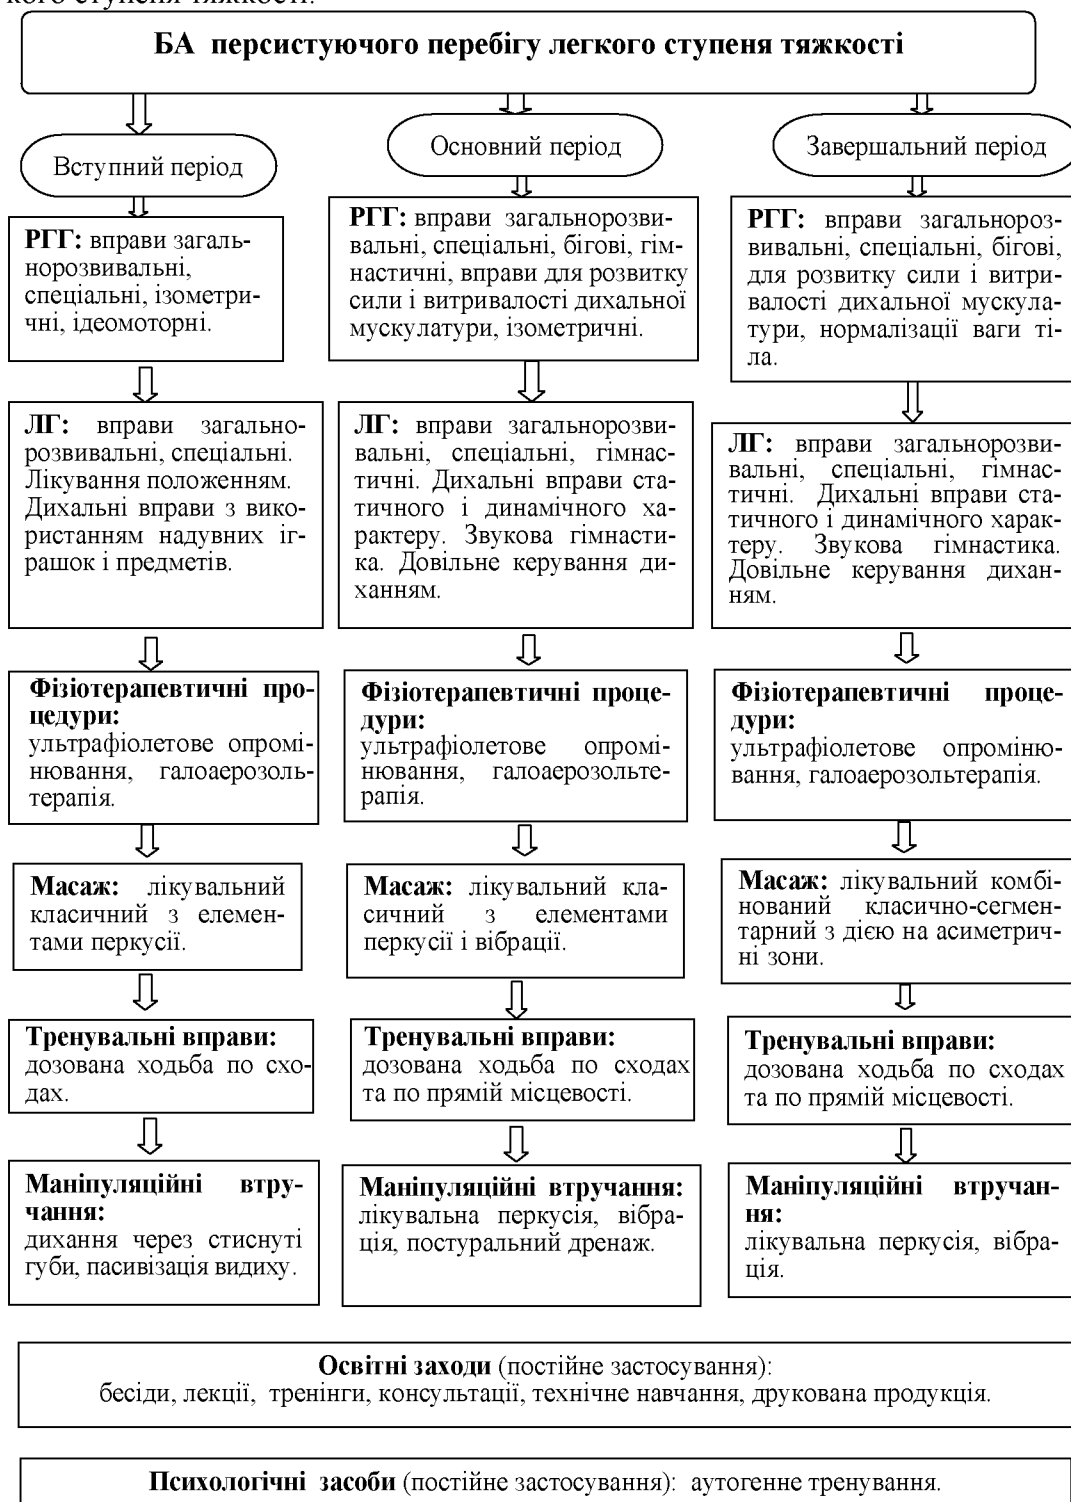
кого ступеня тяжкості.

БА персистуючого перебігу легкого ступеня тяжкості

Вступний період

РГГ: вправи загальнорозвивальні, спеціальні, ізометричні, ідеомоторні.

ЛГ: вправи загальнорозвивальні, спеціальні. Лікування положенням. Дихальні вправи з використанням надувних іграшок і предметів.

Фізіотерапевтичні процедури: ультрафіолетове опромінювання, галоаерозольтерапія.

Масаж: лікувальний класичний з елементами перкусії.

Тренувальні вправи: дозована ходьба по сходах.

Маніпуляційні втручання: дихання через стиснуті губи, пасивізація видиху.

Основний період

РГГ: вправи загальнорозвивальні, спеціальні, бігові, гімнастичні, вправи для розвитку сили і витривалості дихальної мускулатури, ізометричні.

ЛГ: вправи загальнорозвивальні, спеціальні, гімнастичні. Дихальні вправи статичного і динамічного характеру. Звукова гімнастика. Довільне керування диханням.

Фізіотерапевтичні процедури: ультрафіолетове опромінювання, галоаерозольтерапія.

Масаж: лікувальний класичний з елементами перкусії і вібрації.

Тренувальні вправи: дозована ходьба по сходах та по прямій місцевості.

Маніпуляційні втручання: лікувальна перкусія, вібрація, постуральний дренаж.

Завершальний період

РГГ: вправи загальнорозвивальні, спеціальні, бігові, для розвитку сили і витривалості дихальної мускулатури, нормалізації ваги тіла.

ЛГ: вправи загальнорозвивальні, спеціальні, гімнастичні. Дихальні вправи статичного і динамічного характеру. Звукова гімнастика. Довільне керування диханням.

Фізіотерапевтичні процедури: ультрафіолетове опромінювання, галоаерозольтерапія.

Масаж: лікувальний комбінований класично-сегментарний з дією на асиметричні зони.

Тренувальні вправи: дозована ходьба по сходах та по прямій місцевості.

Маніпуляційні втручання: лікувальна перкусія, вібрація.

Освітні заходи (постійне застосування): бесіди, лекції, тренінги, консультації, технічне навчання, друкована продукція.

Психологічні засоби (постійне застосування): аутогенне тренування.